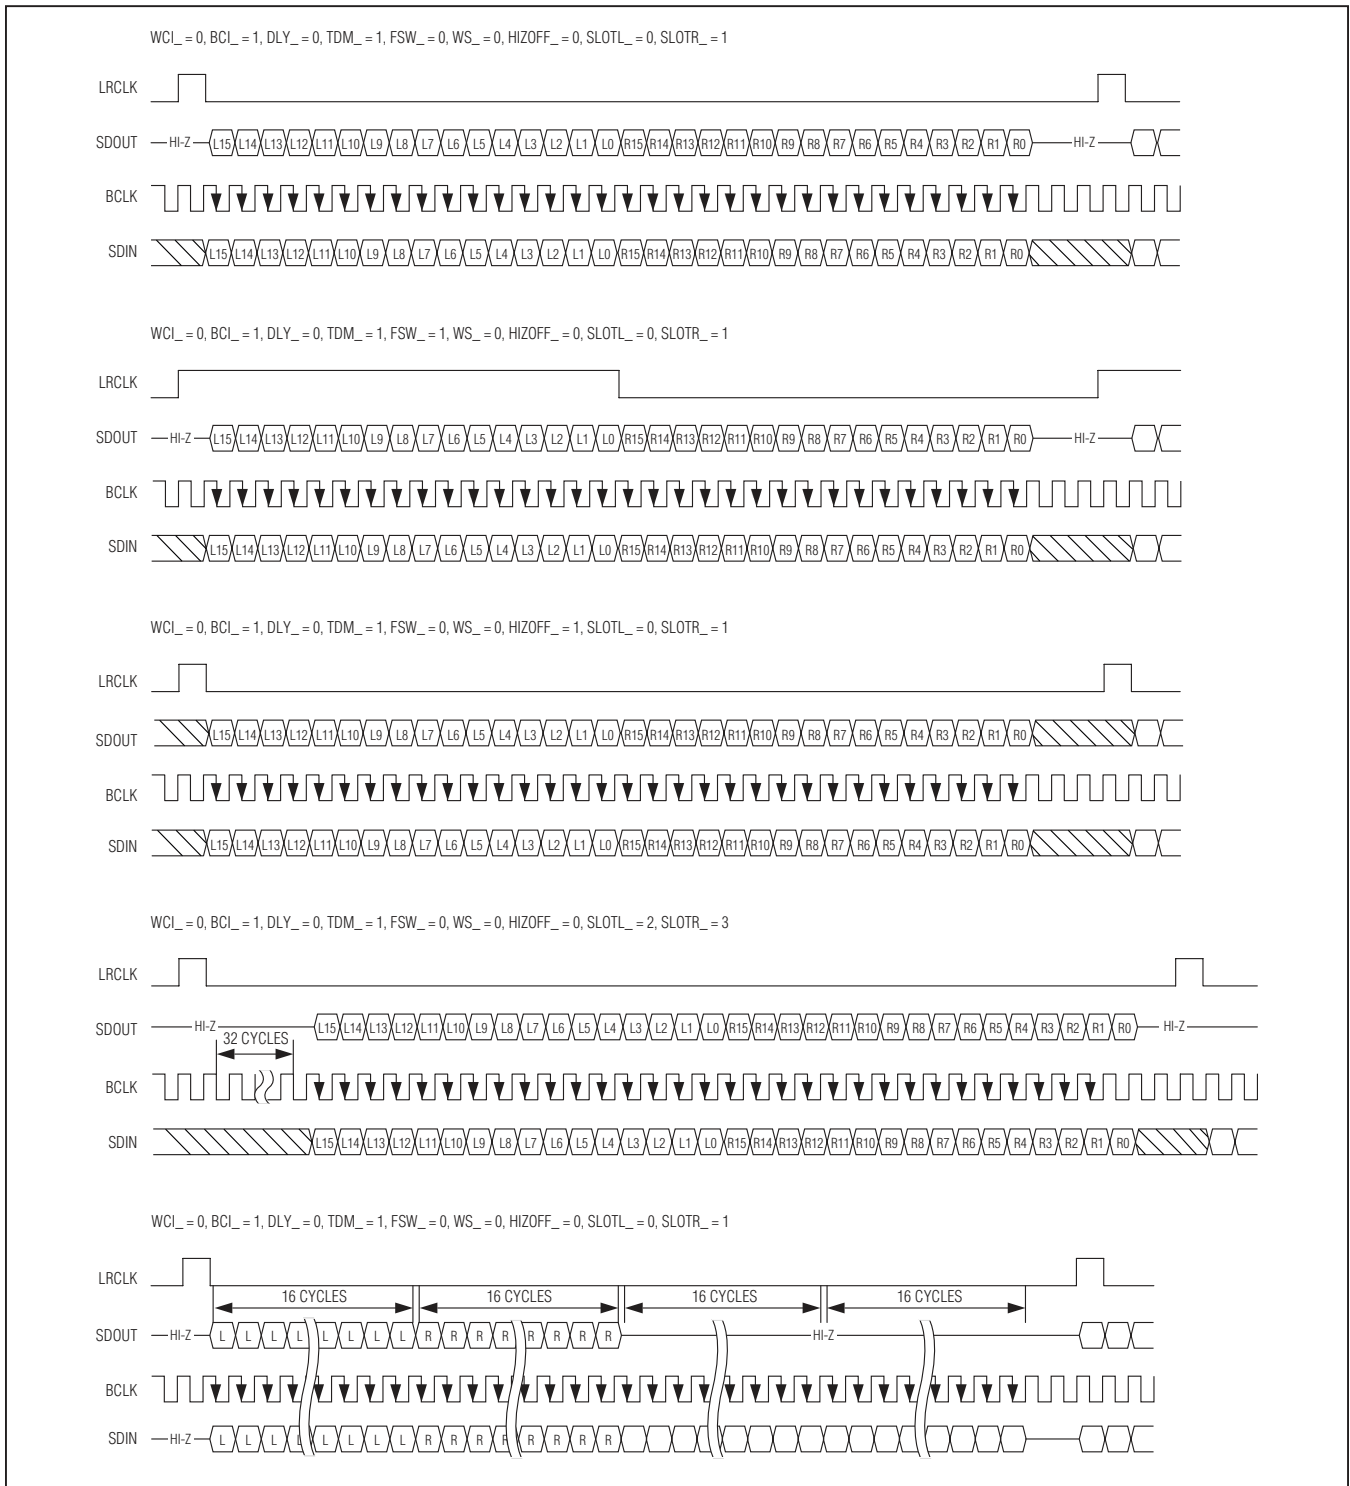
WCI_ = 0, BCI_ = 1, DLY_ = 0, TDM_ = 1, FSW_ = 0, WS_ = 0, HIZOFF_ = 0, SLOTL_ = 0, SLOTR_ = 1

LRCLK

SDOUT HI-Z L15 L14 L13 L12 L11 L10 L9 L8 L7 L6 L5 L4 L3 L2 L1 L0 R15 R14 R13 R12 R11 R10 R9 R8 R7 R6 R5 R4 R3 R2 R1 R0 HI-Z

BCLK

SDIN L15 L14 L13 L12 L11 L10 L9 L8 L7 L6 L5 L4 L3 L2 L1 L0 R15 R14 R13 R12 R11 R10 R9 R8 R7 R6 R5 R4 R3 R2 R1 R0

WCI_ = 0, BCI_ = 1, DLY_ = 0, TDM_ = 1, FSW_ = 1, WS_ = 0, HIZOFF_ = 0, SLOTL_ = 0, SLOTR_ = 1

LRCLK

SDOUT HI-Z L15 L14 L13 L12 L11 L10 L9 L8 L7 L6 L5 L4 L3 L2 L1 L0 R15 R14 R13 R12 R11 R10 R9 R8 R7 R6 R5 R4 R3 R2 R1 R0 HI-Z

BCLK

SDIN L15 L14 L13 L12 L11 L10 L9 L8 L7 L6 L5 L4 L3 L2 L1 L0 R15 R14 R13 R12 R11 R10 R9 R8 R7 R6 R5 R4 R3 R2 R1 R0

WCI_ = 0, BCI_ = 1, DLY_ = 0, TDM_ = 1, FSW_ = 0, WS_ = 0, HIZOFF_ = 1, SLOTL_ = 0, SLOTR_ = 1

LRCLK

SDOUT L15 L14 L13 L12 L11 L10 L9 L8 L7 L6 L5 L4 L3 L2 L1 L0 R15 R14 R13 R12 R11 R10 R9 R8 R7 R6 R5 R4 R3 R2 R1 R0

BCLK

SDIN L15 L14 L13 L12 L11 L10 L9 L8 L7 L6 L5 L4 L3 L2 L1 L0 R15 R14 R13 R12 R11 R10 R9 R8 R7 R6 R5 R4 R3 R2 R1 R0

WCI_ = 0, BCI_ = 1, DLY_ = 0, TDM_ = 1, FSW_ = 0, WS_ = 0, HIZOFF_ = 0, SLOTL_ = 2, SLOTR_ = 3

LRCLK

SDOUT HI-Z 32 CYCLES L15 L14 L13 L12 L11 L10 L9 L8 L7 L6 L5 L4 L3 L2 L1 L0 R15 R14 R13 R12 R11 R10 R9 R8 R7 R6 R5 R4 R3 R2 R1 R0 HI-Z

BCLK

SDIN L15 L14 L13 L12 L11 L10 L9 L8 L7 L6 L5 L4 L3 L2 L1 L0 R15 R14 R13 R12 R11 R10 R9 R8 R7 R6 R5 R4 R3 R2 R1 R0

WCI_ = 0, BCI_ = 1, DLY_ = 0, TDM_ = 1, FSW_ = 0, WS_ = 0, HIZOFF_ = 0, SLOTL_ = 0, SLOTR_ = 1

LRCLK

16 CYCLES 16 CYCLES 16 CYCLES 16 CYCLES

SDOUT HI-Z L L L L L L L L R R R R R R R R HI-Z

BCLK

SDIN HI-Z L L L L L L L L R R R R R R R R